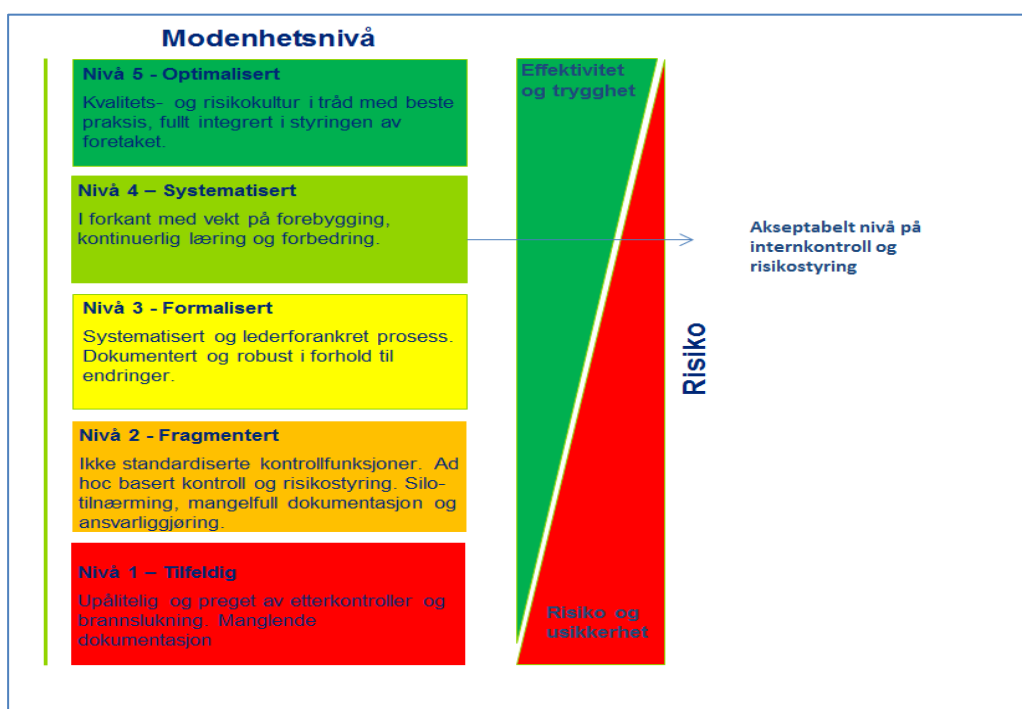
Modenhetsnivå

Nivå 5 - Optimalisert

Kvalitets- og risikokultur i tråd med beste praksis, fullt integrert i styringen av foretaket.

Nivå 4 – Systematisert

I forkant med vekt på forebygging, kontinuerlig læring og forbedring.

Nivå 3 - Formalisert

Systematisert og lederforankret prosess. Dokumentert og robust i forhold til endringer.

Nivå 2 - Fragmentert

Ikke standardiserte kontrollfunksjoner. Ad hoc basert kontroll og risikostyring. Silotilnærming, mangelfull dokumentasjon og ansvarliggjøring.

Nivå 1 – Tilfeldig

Upålitelig og preget av etterkontroller og brannslukning. Manglende dokumentasjon

Effektivitet og trygghet

Risiko og usikkerhet

Risiko

Akseptabelt nivå på internkontroll og risikostyring